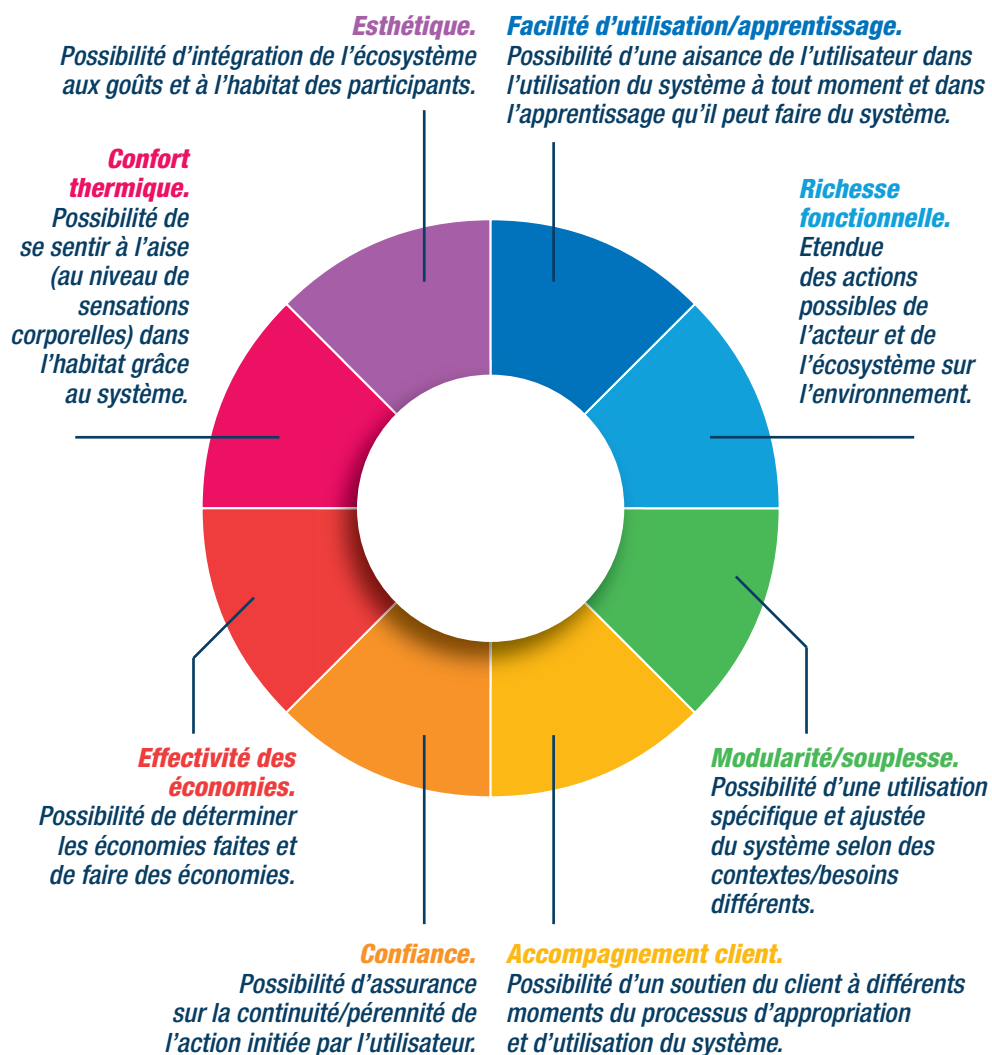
Esthétique.
Possibilité d'intégration de l'écosystème aux goûts et à l'habitat des participants.

Facilité d'utilisation/apprentissage.
Possibilité d'une aisance de l'utilisateur dans l'utilisation du système à tout moment et dans l'apprentissage qu'il peut faire du système.

Confort thermique.
Possibilité de se sentir à l'aise (au niveau de sensations corporelles) dans l'habitat grâce au système.

Richesse fonctionnelle.
Etendue des actions possibles de l'acteur et de l'écosystème sur l'environnement.

Effectivité des économies.
Possibilité de déterminer les économies faites et de faire des économies.

Modularité/souplesse.
Possibilité d'une utilisation spécifique et ajustée du système selon des contextes/besoins différents.

Confiance.
Possibilité d'assurance sur la continuité/pérennité de l'action initiée par l'utilisateur.

Accompagnement client.
Possibilité d'un soutien du client à différents moments du processus d'appropriation et d'utilisation du système.